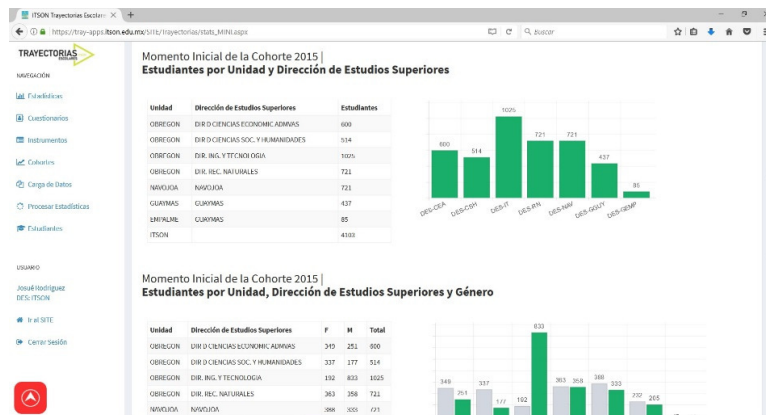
ITSON Trayectorias Escolare ×  +

https://tray-apps.itson.edu.mx/SITE/trayectorias/stats_MINI.aspx

Buscar

TRAYECTORIAS

NAVEGACIÓN

Estadísticas

Cuestionarios

Instrumentos

Cohortes

Carga de Datos

Procesar Estadísticas

Estudiantes

USUARIO

Josué Rodríguez
DES: ITSON

Ir al SITE

Cerrar Sesión

Momento Inicial de la Cohorte 2015 |
Estudiantes por Unidad y Dirección de Estudios Superiores

| Unidad | Dirección de Estudios Superiores | Estudiantes |
|---|---|---|
| OBREGON | DIR D CIENCIAS ECONOMIC ADMVAS | 600 |
| OBREGON | DIR D CIENCIAS SOC. Y HUMANIDADES | 514 |
| OBREGON | DIR. ING. Y TECNOLOGIA | 1025 |
| OBREGON | DIR. REC. NATURALES | 721 |
| NAVOJOA | NAVOJOA | 721 |
| GUAYMAS | GUAYMAS | 437 |
| EMPALME | GUAYMAS | 85 |
| ITSON | | 4103 |

600 514 1025 721 721 437 85

DES-CEA DES-CSH DES-IT DES-RN DES-NAV DES-GGUY DES-GEMP

Momento Inicial de la Cohorte 2015 |
Estudiantes por Unidad, Dirección de Estudios Superiores y Género

| Unidad | Dirección de Estudios Superiores | F | M | Total |
|---|---|---|---|---|
| OBREGON | DIR D CIENCIAS ECONOMIC ADMVAS | 349 | 251 | 600 |
| OBREGON | DIR D CIENCIAS SOC. Y HUMANIDADES | 337 | 177 | 514 |
| OBREGON | DIR. ING. Y TECNOLOGIA | 192 | 833 | 1025 |
| OBREGON | DIR. REC. NATURALES | 363 | 358 | 721 |
| NAVOJOA | NAVOJOA | 388 | 333 | 721 |

349 251 337 177 192 833 363 358 388 333 232 205